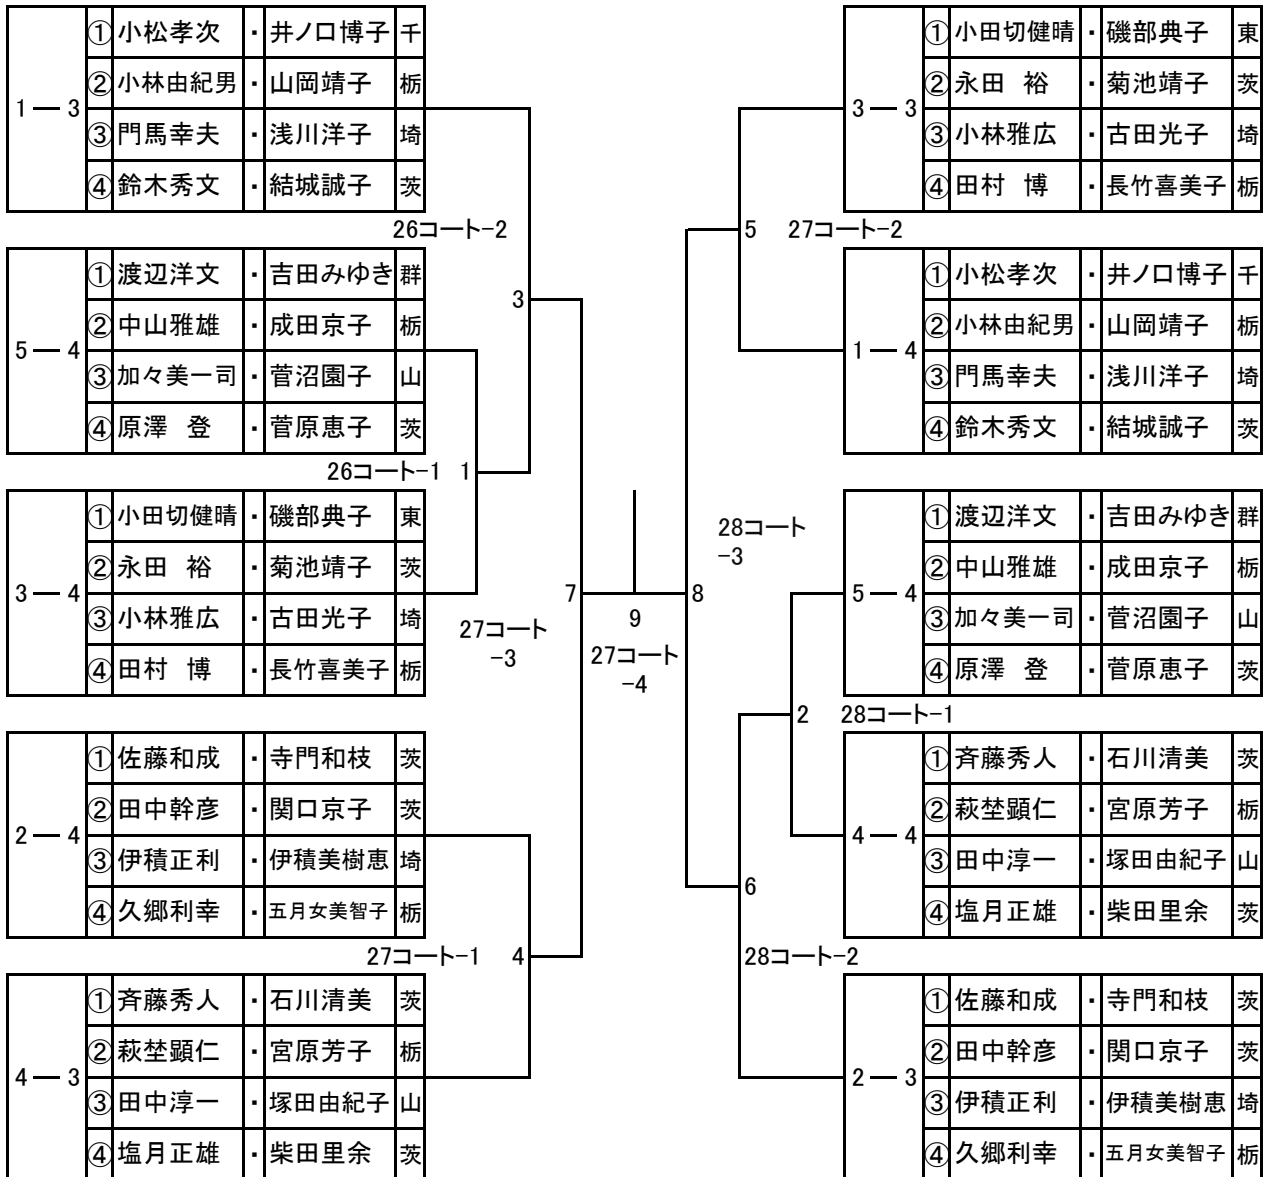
| 1―3 | ① | 小松孝次 | ・ | 井ノ口博子 | 千 |
|---|---|---|---|---|---|
| | ② | 小林由紀男 | ・ | 山岡靖子 | 栃 |
| | ③ | 門馬幸夫 | ・ | 浅川洋子 | 埼 |
| | ④ | 鈴木秀文 | ・ | 結城誠子 | 茨 |

26コート−2

3

| 5―4 | ① | 渡辺洋文 | ・ | 吉田みゆき | 群 |
|---|---|---|---|---|---|
| | ② | 中山雅雄 | ・ | 成田京子 | 栃 |
| | ③ | 加々美一司 | ・ | 菅沼園子 | 山 |
| | ④ | 原澤　登 | ・ | 菅原恵子 | 茨 |

26コート−1　1

| 3―4 | ① | 小田切健晴 | ・ | 磯部典子 | 東 |
|---|---|---|---|---|---|
| | ② | 永田　裕 | ・ | 菊池靖子 | 茨 |
| | ③ | 小林雅広 | ・ | 古田光子 | 埼 |
| | ④ | 田村　博 | ・ | 長竹喜美子 | 栃 |

27コート
−3

7

9
27コート
−4

8

| 2―4 | ① | 佐藤和成 | ・ | 寺門和枝 | 茨 |
|---|---|---|---|---|---|
| | ② | 田中幹彦 | ・ | 関口京子 | 茨 |
| | ③ | 伊積正利 | ・ | 伊積美樹恵 | 埼 |
| | ④ | 久郷利幸 | ・ | 五月女美智子 | 栃 |

27コート−1　4

| 4―3 | ① | 斉藤秀人 | ・ | 石川清美 | 茨 |
|---|---|---|---|---|---|
| | ② | 萩埜顕仁 | ・ | 宮原芳子 | 栃 |
| | ③ | 田中淳一 | ・ | 塚田由紀子 | 山 |
| | ④ | 塩月正雄 | ・ | 柴田里余 | 茨 |

| 3―3 | ① | 小田切健晴 | ・ | 磯部典子 | 東 |
|---|---|---|---|---|---|
| | ② | 永田　裕 | ・ | 菊池靖子 | 茨 |
| | ③ | 小林雅広 | ・ | 古田光子 | 埼 |
| | ④ | 田村　博 | ・ | 長竹喜美子 | 栃 |

5　27コート−2

| 1―4 | ① | 小松孝次 | ・ | 井ノ口博子 | 千 |
|---|---|---|---|---|---|
| | ② | 小林由紀男 | ・ | 山岡靖子 | 栃 |
| | ③ | 門馬幸夫 | ・ | 浅川洋子 | 埼 |
| | ④ | 鈴木秀文 | ・ | 結城誠子 | 茨 |

28コート
−3

| 5―4 | ① | 渡辺洋文 | ・ | 吉田みゆき | 群 |
|---|---|---|---|---|---|
| | ② | 中山雅雄 | ・ | 成田京子 | 栃 |
| | ③ | 加々美一司 | ・ | 菅沼園子 | 山 |
| | ④ | 原澤　登 | ・ | 菅原恵子 | 茨 |

2　28コート−1

| 4―4 | ① | 斉藤秀人 | ・ | 石川清美 | 茨 |
|---|---|---|---|---|---|
| | ② | 萩埜顕仁 | ・ | 宮原芳子 | 栃 |
| | ③ | 田中淳一 | ・ | 塚田由紀子 | 山 |
| | ④ | 塩月正雄 | ・ | 柴田里余 | 茨 |

6

28コート−2

| 2―3 | ① | 佐藤和成 | ・ | 寺門和枝 | 茨 |
|---|---|---|---|---|---|
| | ② | 田中幹彦 | ・ | 関口京子 | 茨 |
| | ③ | 伊積正利 | ・ | 伊積美樹恵 | 埼 |
| | ④ | 久郷利幸 | ・ | 五月女美智子 | 栃 |